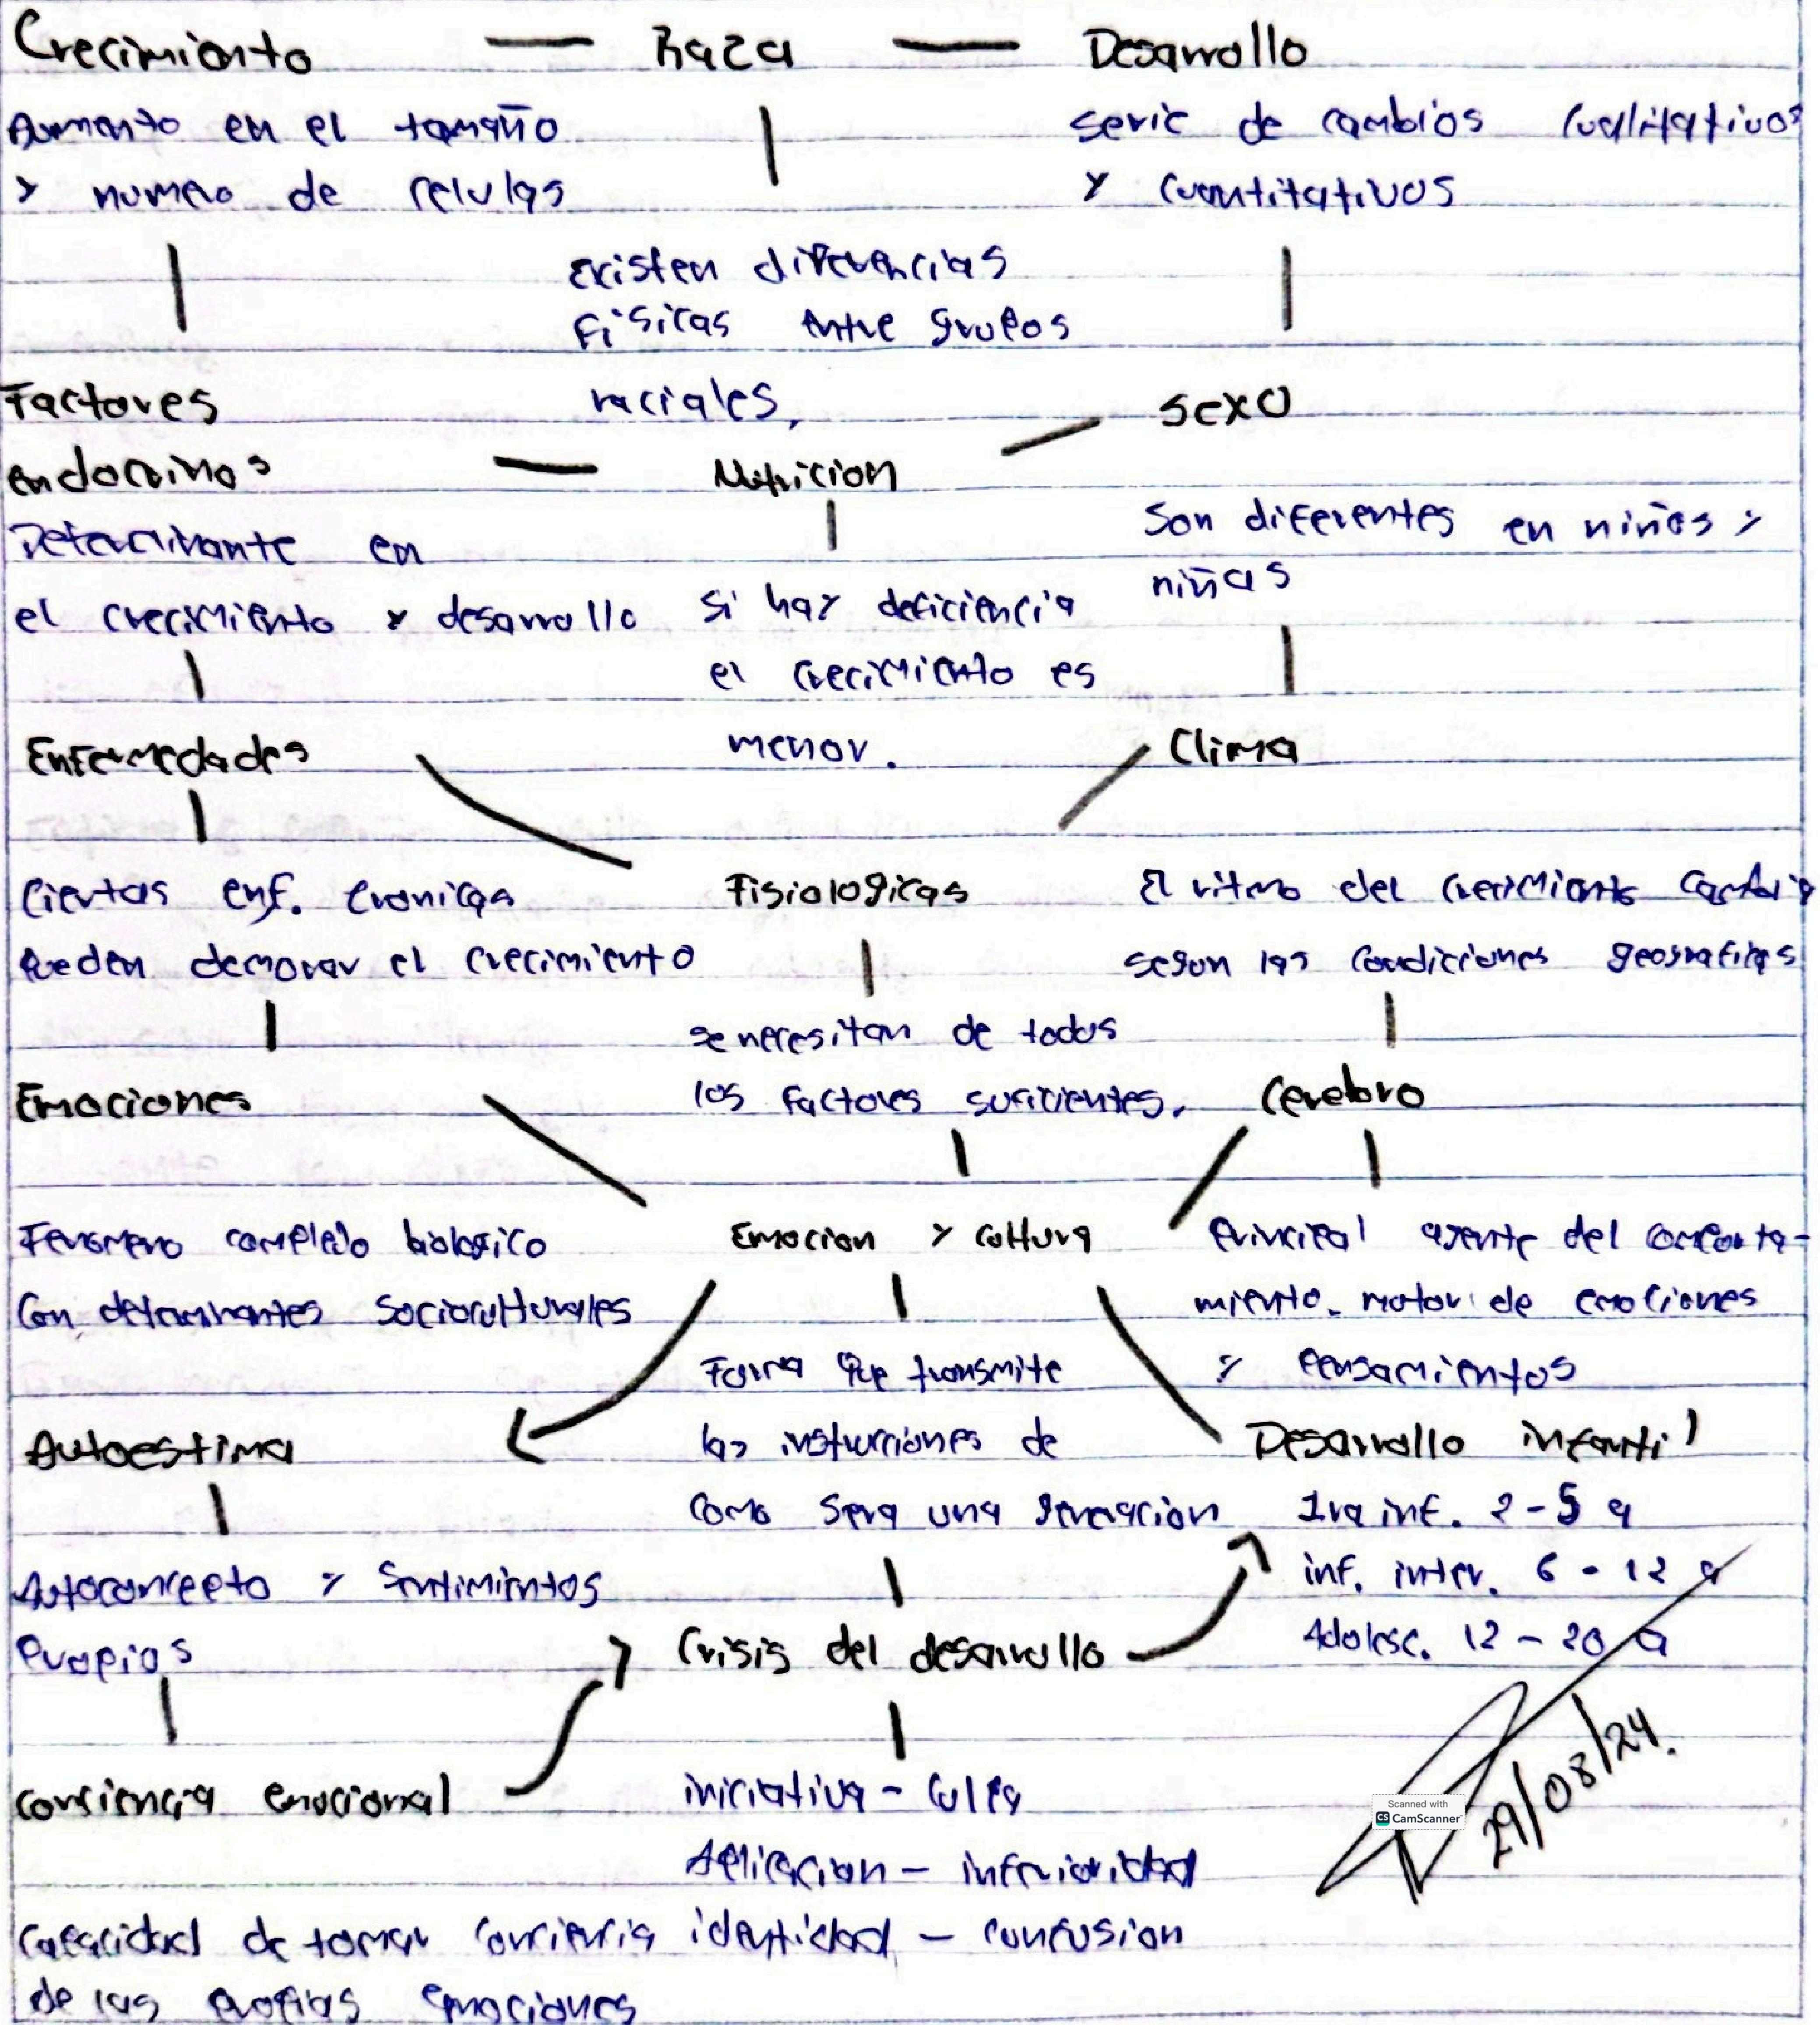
Crecimiento — Raza — Desarollo

Aumento en el tamaño y numero de celulas

existen diferencias fisicas entre grupos raciales,

serie de cambios cualitativos y cuantitativos

Factores endocrinos — Nutricion — Sexo

Determinante en el crecimiento y desarrollo

Si hay deficiencia el crecimiento es menor.

Son diferentes en niños y niñas

Enfermedades

Clima

Ciertas enf. cronicas pueden demorar el crecimiento

Fisiologicas

El ritmo del crecimiento cambia segun las condiciones geograficas

se necesitan de todos los factores suficientes.

Emociones

Cerebro

Fenomeno complejo biologico con determinantes socioculturales

Emocion y cultura

Principal agente del comportamiento, motor de emociones y pensamientos

Forma que transmite las instruciones de como sera una sensacion

Autoestima

Desarrollo infantil
1ra inf. 2-5 a
inf. inter. 6-12 a
Adolesc. 12-20 a

Autoconcepto y sentimientos propios

Crisis del desarrollo

Consiencia emocional

iniciativa - culpa
Aplicacion - inferioridad
identidad - confusion

Capacidad de tomar conciencia de las propias emociones

29/08/24.

Scanned with CamScanner